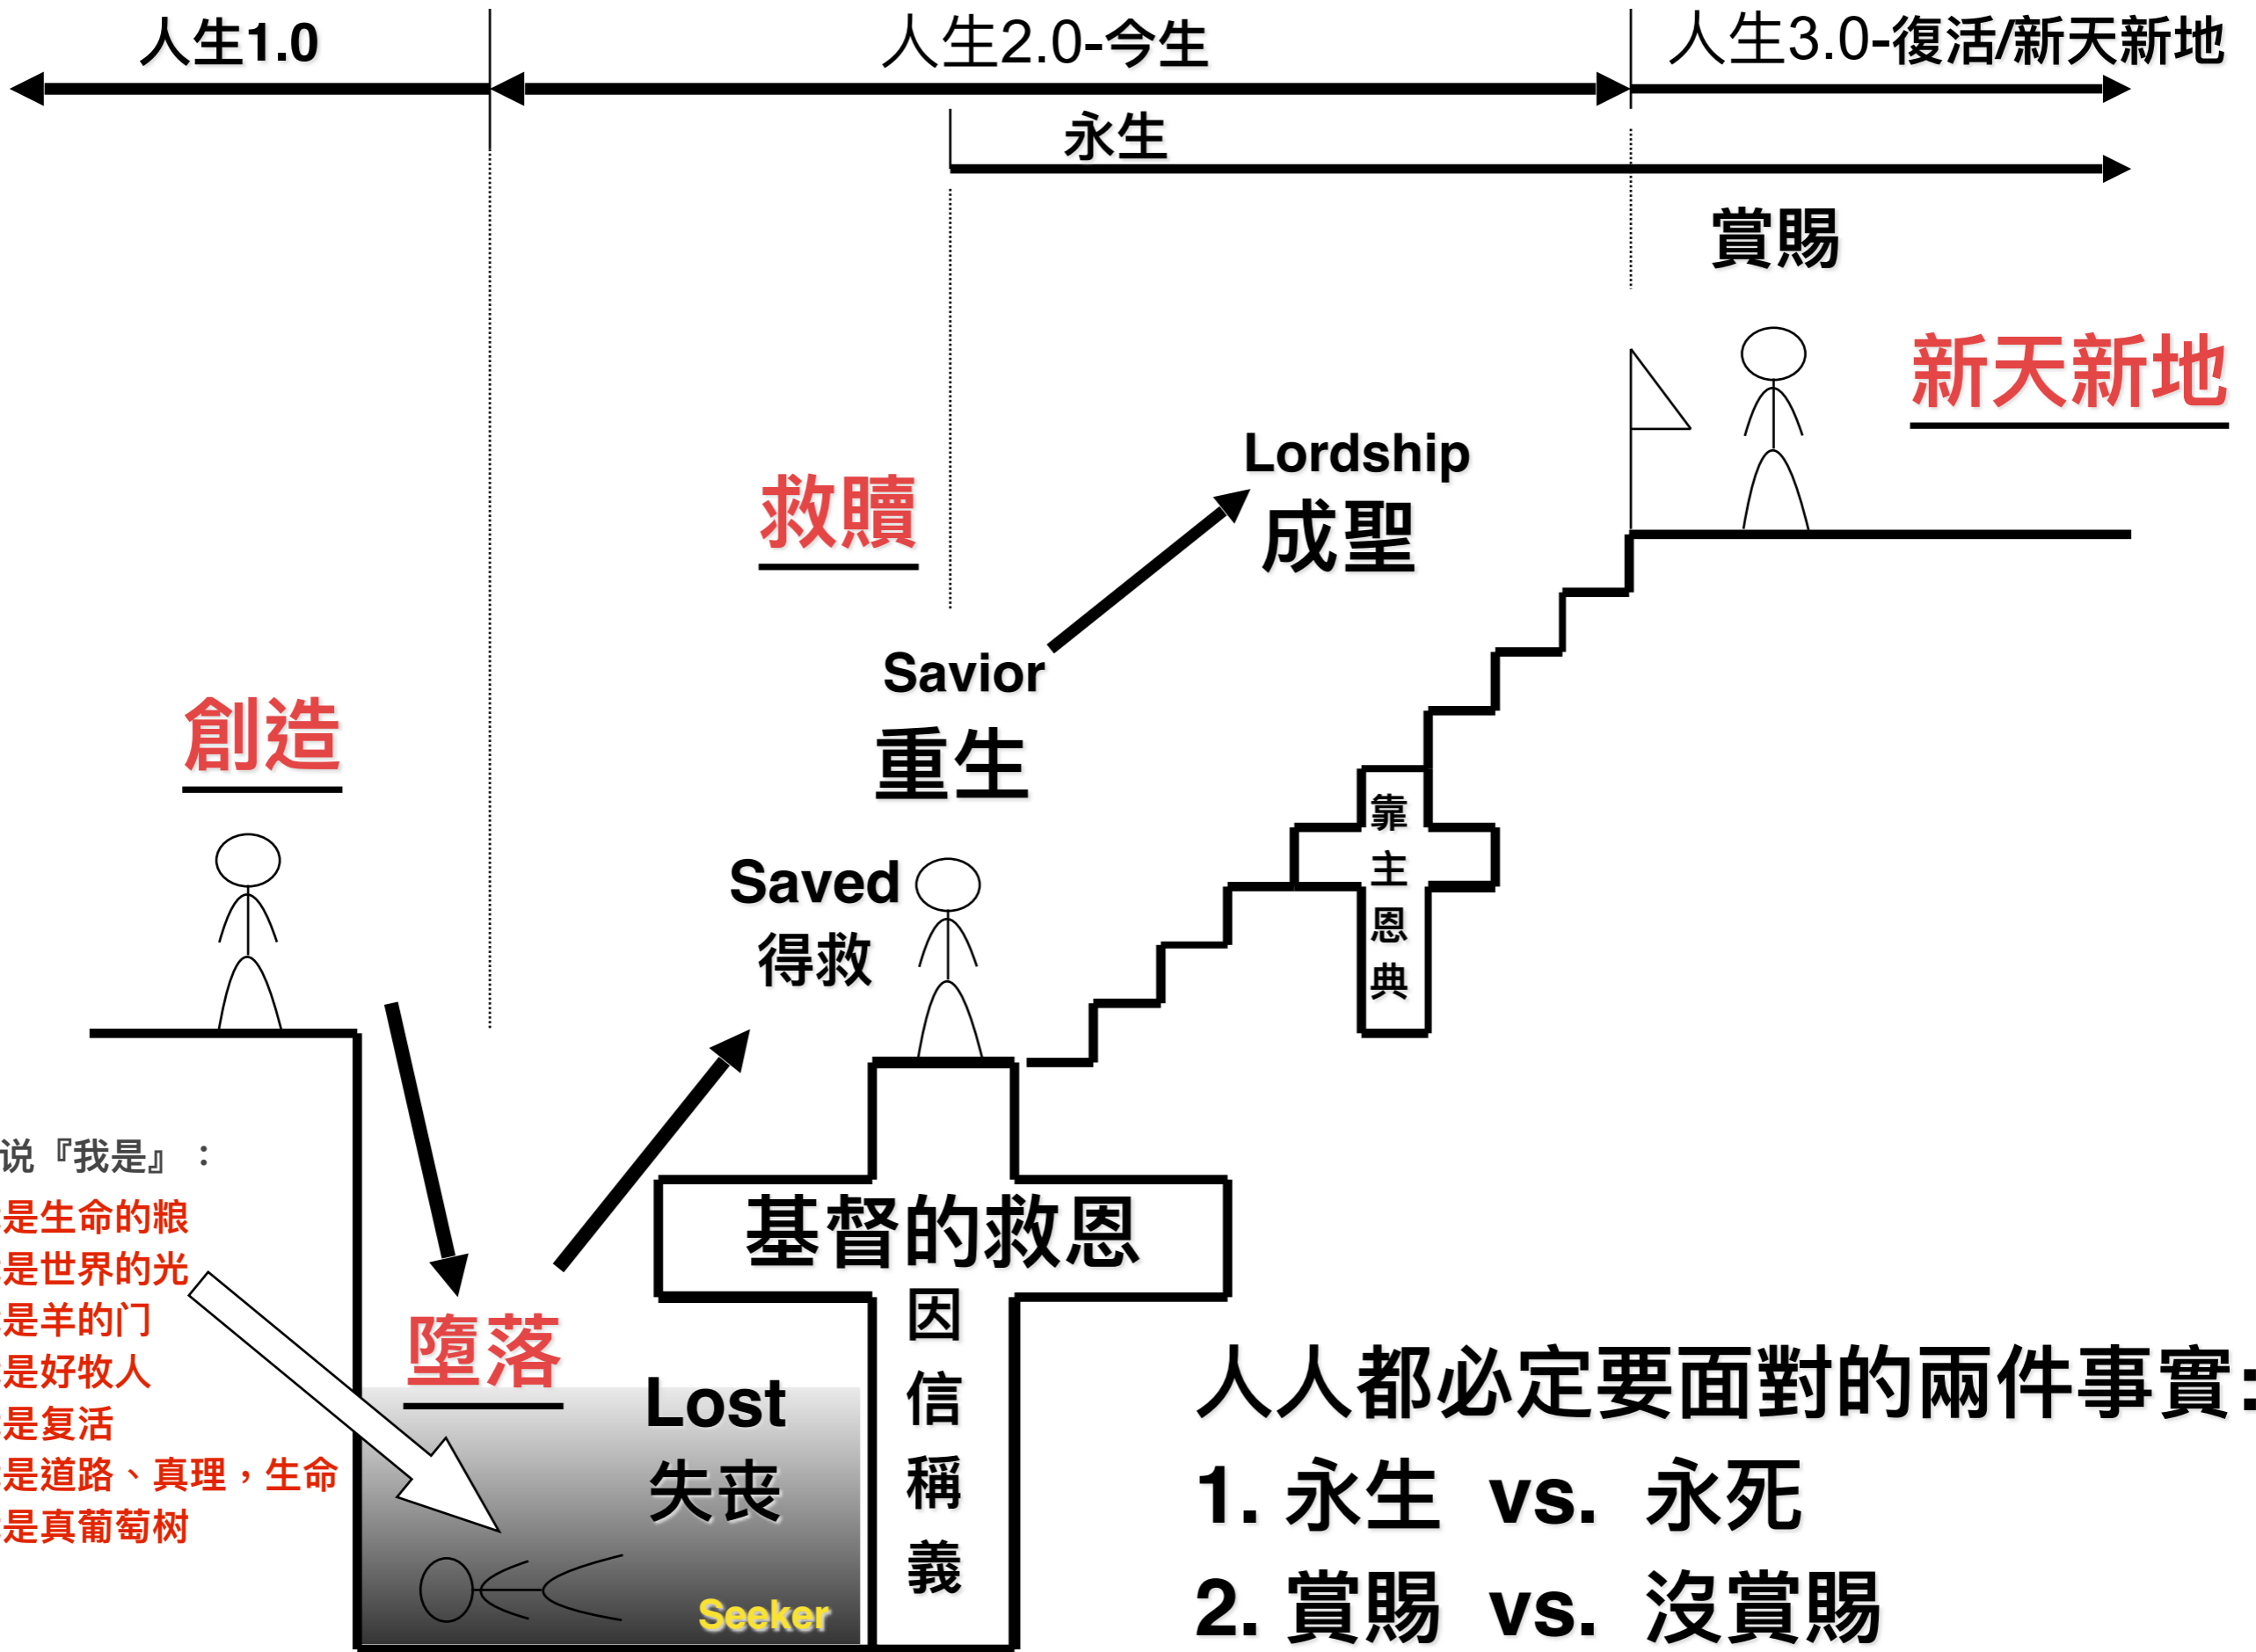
人生1.0

人生2.0-今生

人生3.0-復活/新天新地

永生

賞賜

新天新地

Lordship
成聖

救贖

Savior
重生

創造

Saved
得救

靠
主
恩
典

说『我是』：
是生命的粮
是世界的光
是羊的门
是好牧人
是复活
是道路、真理，生命
是真葡萄树

墮落

Lost
失丧

Seeker

基督的救恩

因
信
稱
義

人人都必定要面對的兩件事實:
1. 永生 vs. 永死
2. 賞賜 vs. 沒賞賜